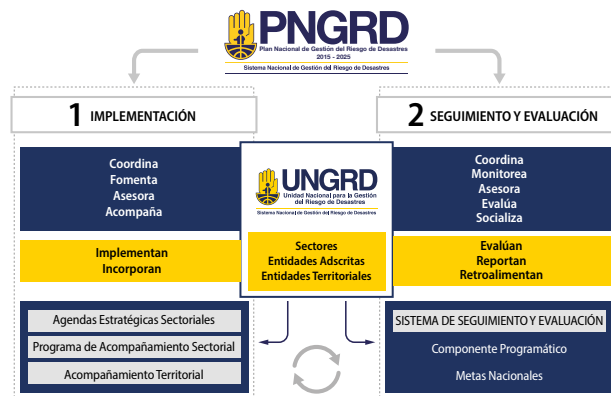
PNGRD
Plan Nacional de Gestión del Riesgo de Desastres
2015 - 2025
Sistema Nacional de Gestión del Riesgo de Desastres

1 IMPLEMENTACIÓN

Coordina
Fomenta
Asesora
Acompaña

Implementan
Incorporan

Agendas Estratégicas Sectoriales
Programa de Acompañamiento Sectorial
Acompañamiento Territorial

UNGRD
Unidad Nacional para la Gestión del Riesgo de Desastres
Sistema Nacional de Gestión del Riesgo de Desastres

Sectores
Entidades Adscritas
Entidades Territoriales

2 SEGUIMIENTO Y EVALUACIÓN

Coordina
Monitorea
Asesora
Evalúa
Socializa

Evalúan
Reportan
Retroalimentan

SISTEMA DE SEGUIMIENTO Y EVALUACIÓN
Componente Programático
Metas Nacionales